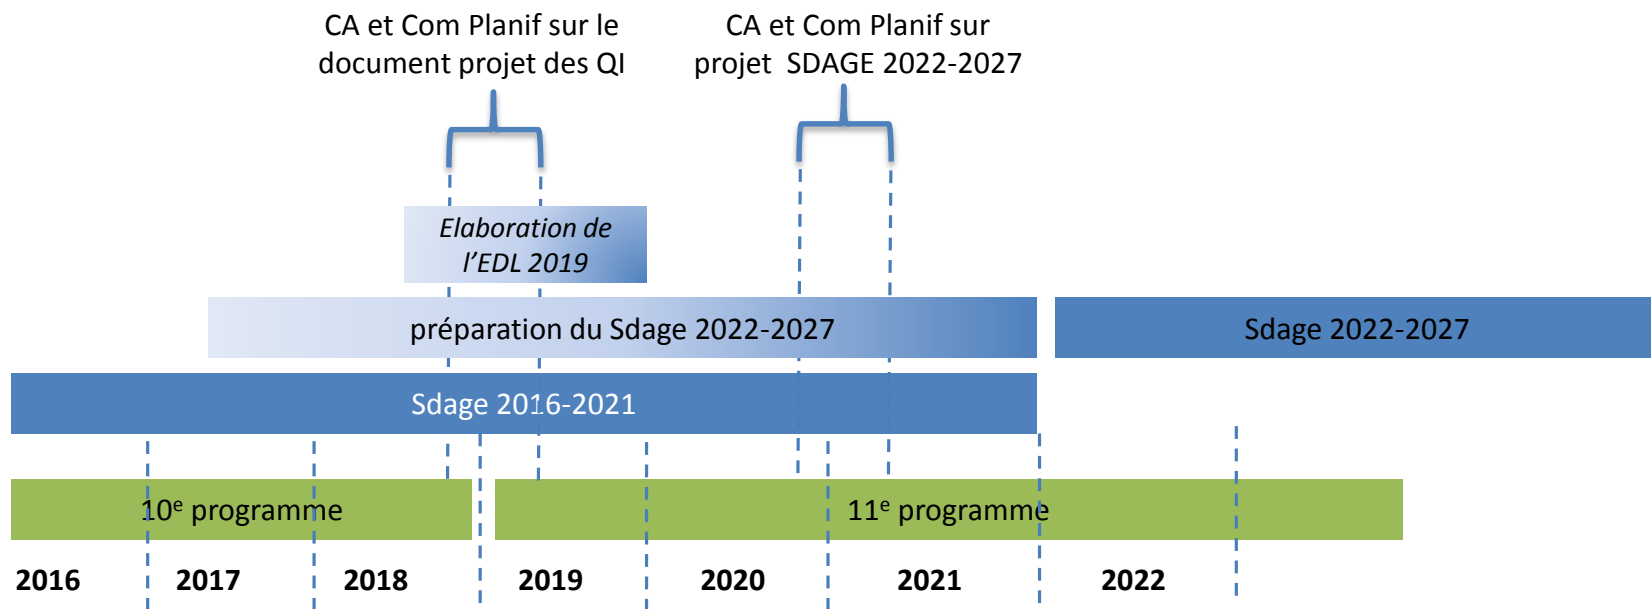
CA et Com Planif sur le document projet des QI

CA et Com Planif sur projet SDAGE 2022-2027

Elaboration de l'EDL 2019

préparation du Sdage 2022-2027

Sdage 2022-2027

Sdage 2016-2021

10$^{e}$ programme

11$^{e}$ programme

2016 2017 2018 2019 2020 2021 2022